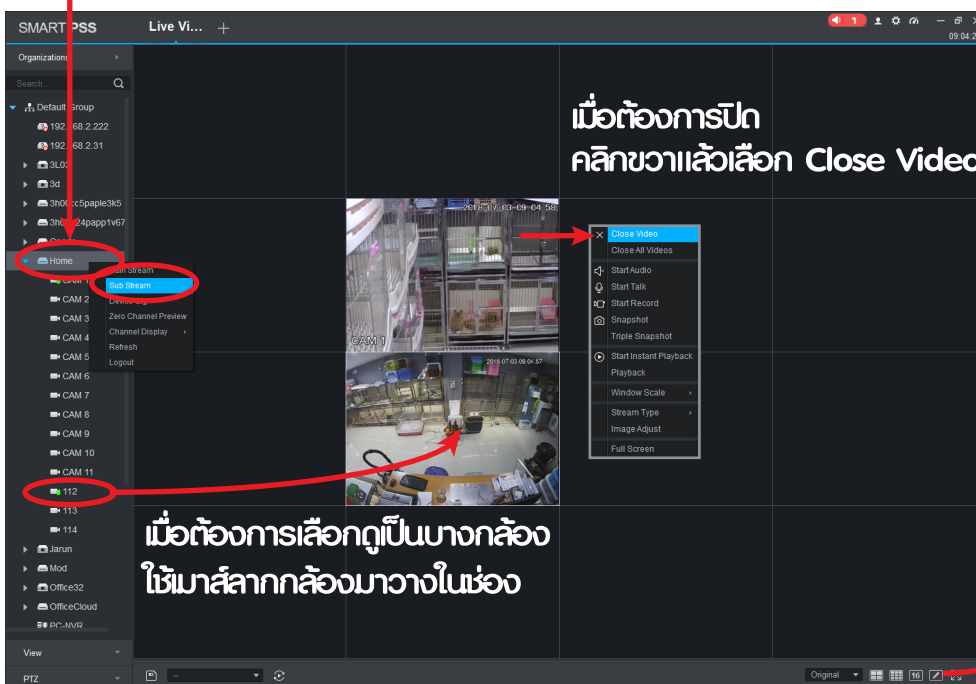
SMART PSS

Live Vi...

+

1

09:04:2

Organizations

Search...

Default Group

192.168.2.222

192.168.2.31

3L03

3d

3h0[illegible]cc5paple3k5

3h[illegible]24papp1v67

Home

CAM 1

CAM 2

CAM 3

CAM 4

CAM 5

CAM 6

CAM 7

CAM 8

CAM 9

CAM 10

CAM 11

112

113

114

Jarun

Mod

Office32

OfficeCloud

PC-NVR

Main Stream

Sub Stream

Device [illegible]

Zero Channel Preview

Channel Display

Refresh

Logout

View

PTZ

เมื่อต้องการปิด

คลิกขวาแล้วเลือก Close Video

2018-07-03 09:04:58

CAM 1

2018-07-03 09:04:57

Close Video

Close All Videos

Start Audio

Start Talk

Start Record

Snapshot

Triple Snapshot

Start Instant Playback

Playback

Window Scale

Stream Type

Image Adjust

Full Screen

เมื่อต้องการเลือกดูเป็นบางกล้อง

ให้เมาส์ลากกล้องมาวางในช่อง

--

Original

16